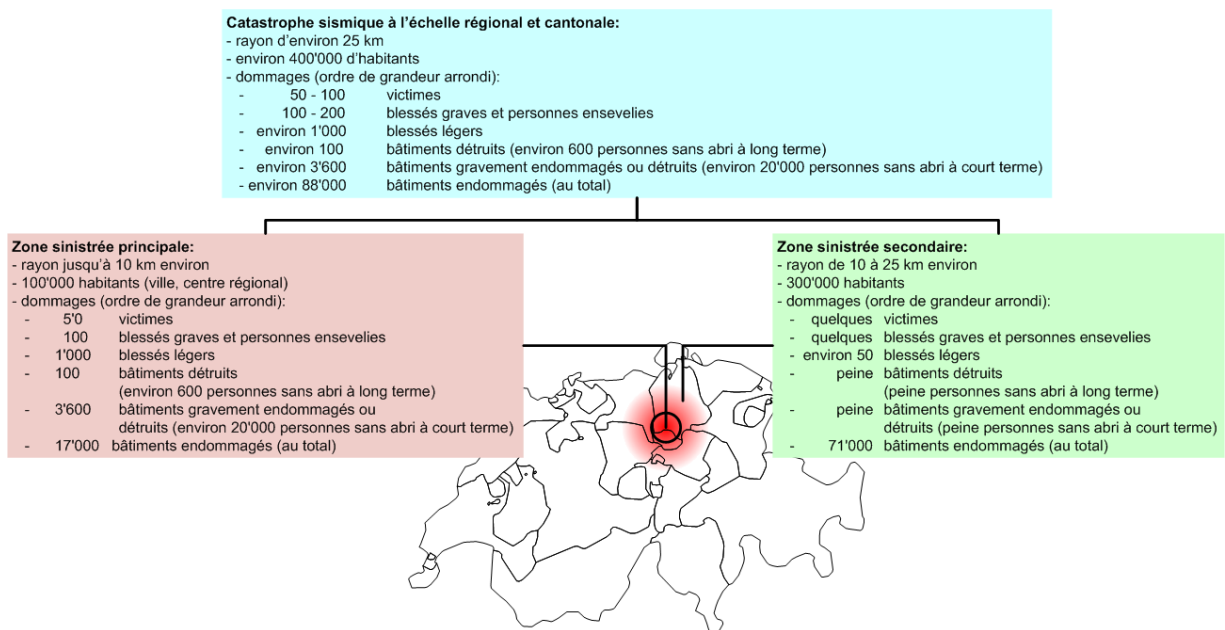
**Catastrophe sismique à l'échelle régional et cantonale:**
- rayon d'environ 25 km
- environ 400'000 d'habitants
- dommages (ordre de grandeur arrondi):
- 50 - 100 victimes
- 100 - 200 blessés graves et personnes ensevelies
- environ 1'000 blessés légers
- environ 100 bâtiments détruits (environ 600 personnes sans abri à long terme)
- environ 3'600 bâtiments gravement endommagés ou détruits (environ 20'000 personnes sans abri à court terme)
- environ 88'000 bâtiments endommagés (au total)

**Zone sinistrée principale:**
- rayon jusqu'à 10 km environ
- 100'000 habitants (ville, centre régional)
- dommages (ordre de grandeur arrondi):
- 5'0 victimes
- 100 blessés graves et personnes ensevelies
- 1'000 blessés légers
- 100 bâtiments détruits (environ 600 personnes sans abri à long terme)
- 3'600 bâtiments gravement endommagés ou détruits (environ 20'000 personnes sans abri à court terme)
- 17'000 bâtiments endommagés (au total)

**Zone sinistrée secondaire:**
- rayon de 10 à 25 km environ
- 300'000 habitants
- dommages (ordre de grandeur arrondi):
- quelques victimes
- quelques blessés graves et personnes ensevelies
- environ 50 blessés légers
- peine bâtiments détruits (peine personnes sans abri à long terme)
- peine bâtiments gravement endommagés ou détruits (peine personnes sans abri à court terme)
- 71'000 bâtiments endommagés (au total)